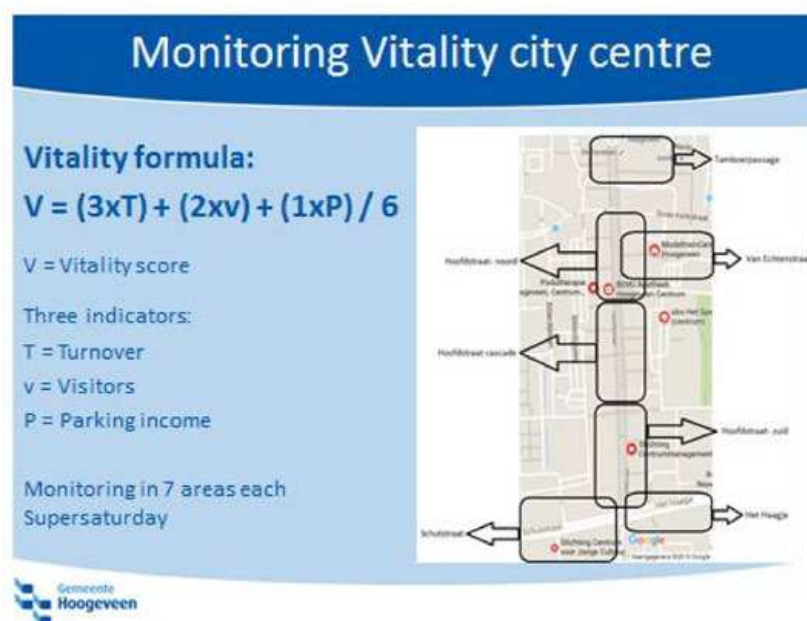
Monitoring Vitality city centre

Vitality formula:

V = (3xT) + (2xv) + (1xP) / 6

V = Vitality score

Three indicators:

T = Turnover

v = Visitors

P = Parking income

Monitoring in 7 areas each Supersaturday

Tamboerpassage

Hoofdstraat- noord

Van Echtenstraat

Hoofdstraat cascade

Hoofdstraat- zuid

Het Haagje

Schutstraat

Google

Gemeente Hoogeveen